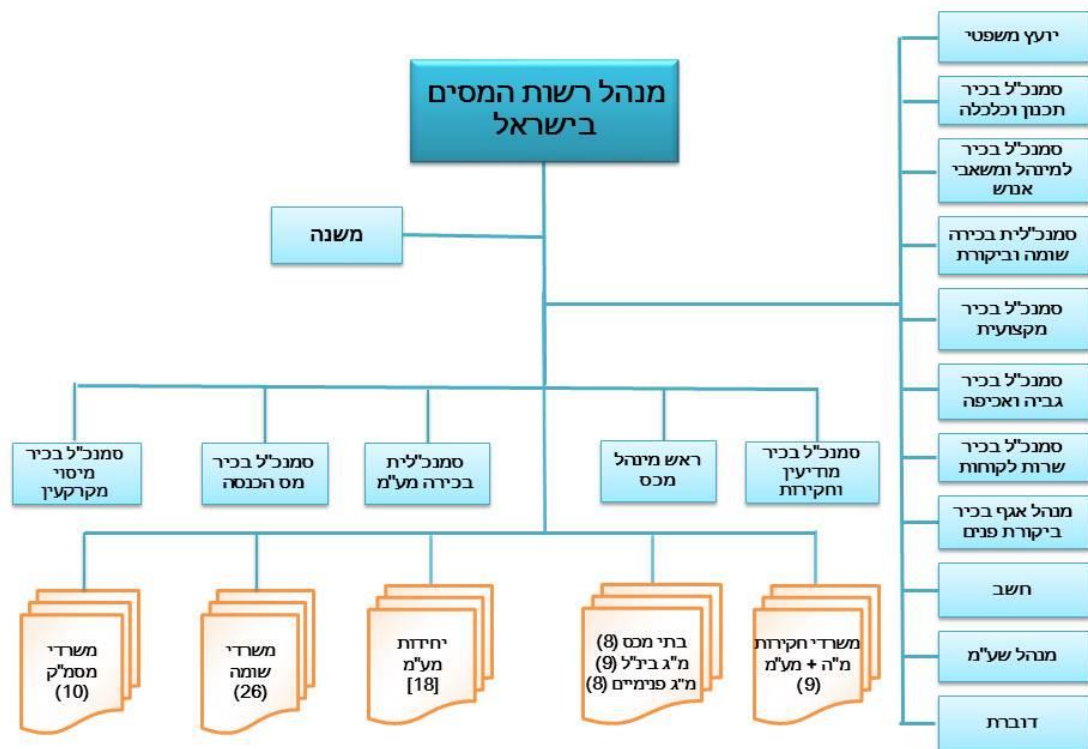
מנהל רשות המסים בישראל

משנה

יועץ משפטי

סמנכ"ל בכיר תכנון וכלכלה

סמנכ"ל בכיר למינהל ומשאבי אנוש

סמנכ"לית בכירה שומה וביקורת

סמנכ"ל בכיר מקצועית

סמנכ"ל בכיר גביה ואכיפה

סמנכ"ל בכיר שרות לקוחות

מנהל אגף בכיר ביקורת פנים

חשב

מנהל שע"מ

דוברת

סמנכ"ל בכיר מיסוי מקרקעין

סמנכ"ל בכיר מס הכנסה

סמנכ"לית בכירה מע"מ

ראש מינהל מכס

סמנכ"ל בכיר מודיעין וחקירות

משרדי מסמ"ק (10)

משרדי שומה (26)

יחידות מע"מ [18]

בתי מכס (8) מ"ג בינ"ל (9) מ"ג פנימיים (8)

משרדי חקירות מ"ה + מע"מ (9)